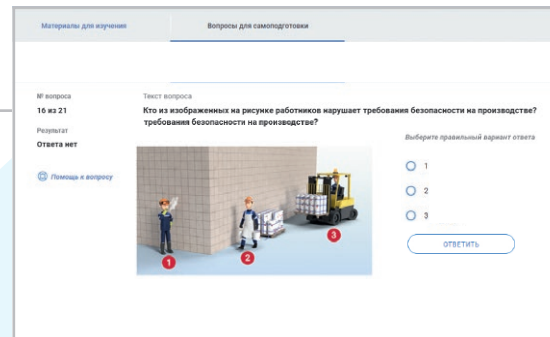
Материалы для изучения

Вопросы для самоподготовки

№ вопроса
16 из 21

Результат
Ответа нет

Помощь к вопросу

Текст вопроса
Кто из изображенных на рисунке работников нарушает требования безопасности на производстве? требования безопасности на производстве?

1
2
3

Выберите правильный вариант ответа

1
2
3

ОТВЕТИТЬ